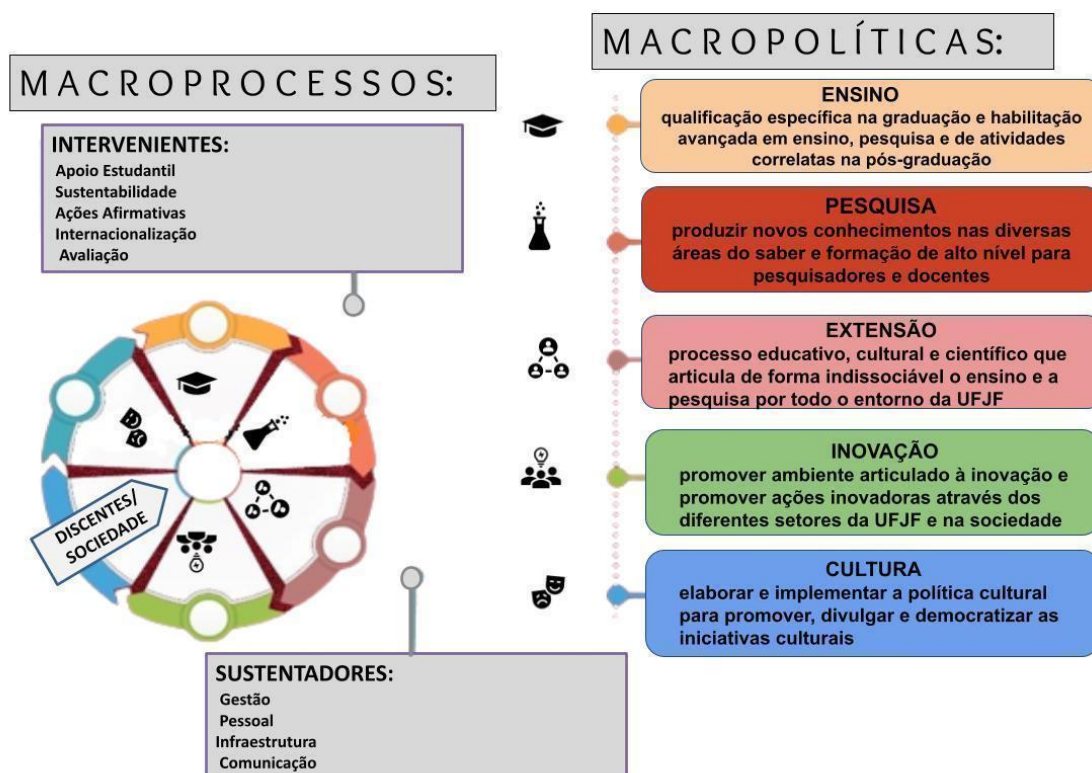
MACROPROCESSOS:

INTERVENIENTES:
Apoio Estudantil
Sustentabilidade
Ações Afirmativas
Internacionalização
Avaliação

DISCENTES/ SOCIEDADE

SUSTENTADORES:
Gestão
Pessoal
Infraestrutura
Comunicação

MACROPOLÍTICAS:

ENSINO
qualificação específica na graduação e habilitação avançada em ensino, pesquisa e de atividades correlatas na pós-graduação

PESQUISA
produzir novos conhecimentos nas diversas áreas do saber e formação de alto nível para pesquisadores e docentes

EXTENSÃO
processo educativo, cultural e científico que articula de forma indissociável o ensino e a pesquisa por todo o entorno da UFJF

INOVAÇÃO
promover ambiente articulado à inovação e promover ações inovadoras através dos diferentes setores da UFJF e na sociedade

CULTURA
elaborar e implementar a política cultural para promover, divulgar e democratizar as iniciativas culturais